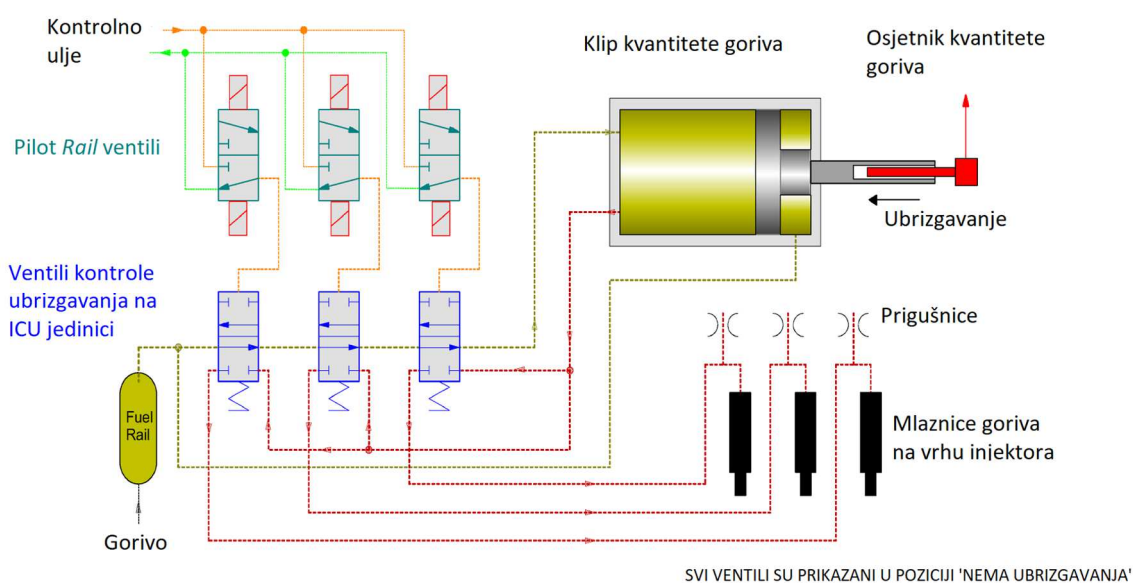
Kontrolno ulje

Pilot *Rail* ventili

Ventili kontrole ubrizgavanja na ICU jedinici

Fuel Rail

Gorivo

Klip kvantitete goriva

Osjetnik kvantitete goriva

Ubrizgavanje

Prigušnice

Mlaznice goriva na vrhu injektora

SVI VENTILI SU PRIKAZANI U POZICIJI 'NEMA UBRIZGAVANJA'